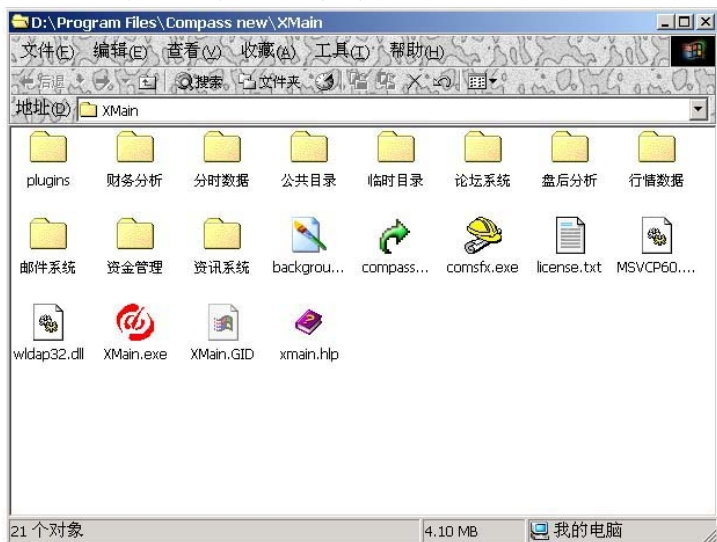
D:\Program Files\Compass new\XMain

文件(F) 编辑(E) 查看(V) 收藏(A) 工具(T) 帮助(H)

后退 搜索 文件夹

地址(D) XMain

plugins
财务分析
分时数据
公共目录
临时目录
论坛系统
盘后分析
行情数据
邮件系统
资金管理
资讯系统
backgrou...
compass...
comsfx.exe
license.txt
MSVCP60....
wldap32.dll
XMain.exe
XMain.GID
xmain.hlp

21 个对象
4.10 MB
我的电脑